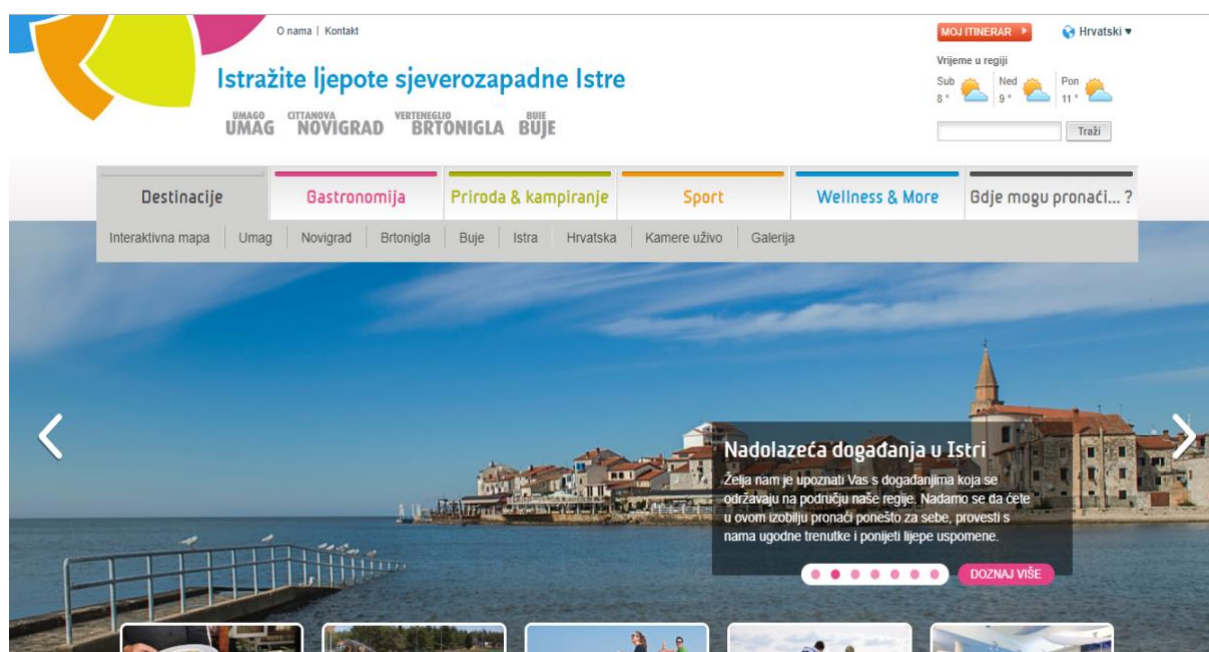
O nama | Kontakt

Istražite ljepote sjeverozapadne Istre

UMAGO UMAG CITTANOVA NOVIGRAD VERTENEGLIO BRTONIGLA BUIE BUJE

MOJ ITINERAR

Hrvatski

Vrijeme u regiji

Sub 8 ° Ned 9 ° Pon 11 °

Traži

Destinacije | Gastronomija | Priroda & kampiranje | Sport | Wellness & More | Gdje mogu pronaći... ?

Interaktivna mapa | Umag | Novigrad | Brtonigla | Buje | Istra | Hrvatska | Kamere uživo | Galerija

Nadolazeća događanja u Istri

Želja nam je upoznati Vas s događanjima koja se održavaju na području naše regije. Nadamo se da ćete u ovom izobilju pronaći ponešto za sebe, provesti s nama ugodne trenutke i ponijeti lijepe uspomene.

DOZNAJ VIŠE